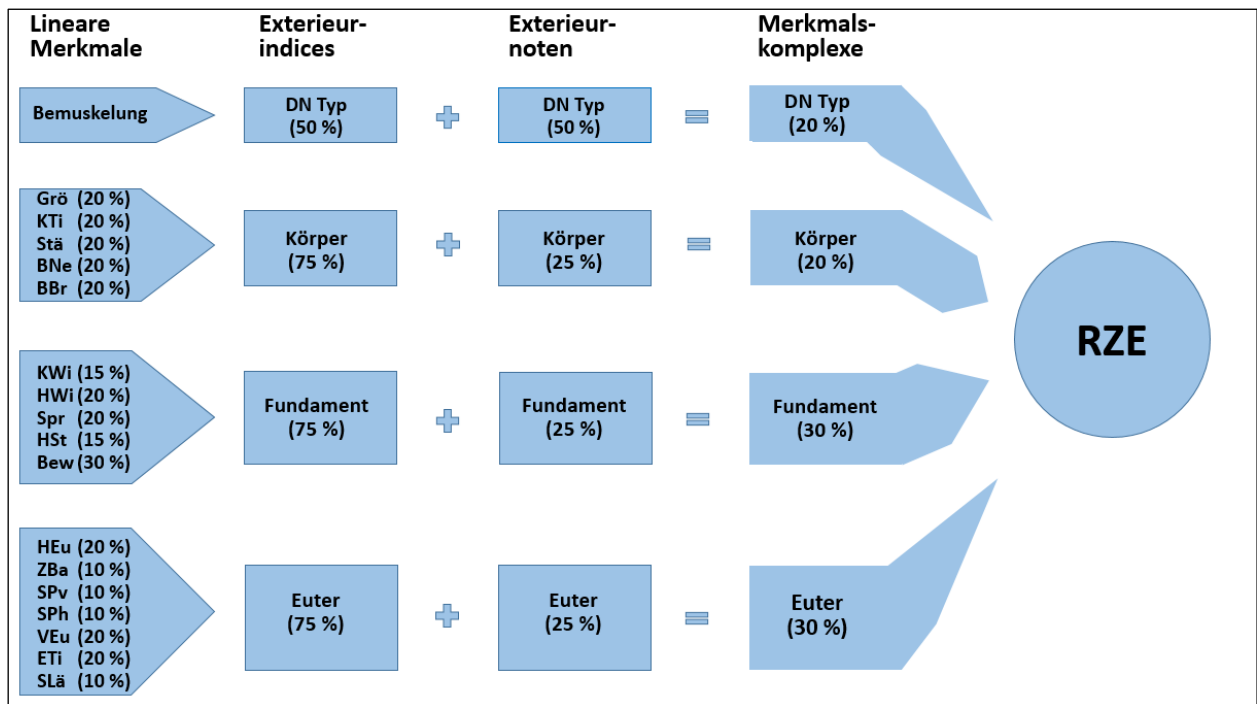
Lineare Merkmale

Exterieurindices

Exterieurnoten

Merkmalskomplexe

Bemuskelung

DN Typ (50 %) + DN Typ (50 %) = DN Typ (20 %)

Grö (20 %)
KTi (20 %)
Stä (20 %)
BNe (20 %)
BBr (20 %)

Körper (75 %) + Körper (25 %) = Körper (20 %)

KWi (15 %)
HWi (20 %)
Spr (20 %)
HSt (15 %)
Bew (30 %)

Fundament (75 %) + Fundament (25 %) = Fundament (30 %)

HEu (20 %)
ZBa (10 %)
SPv (10 %)
SPh (10 %)
VEu (20 %)
ETi (20 %)
SLä (10 %)

Euter (75 %) + Euter (25 %) = Euter (30 %)

RZE